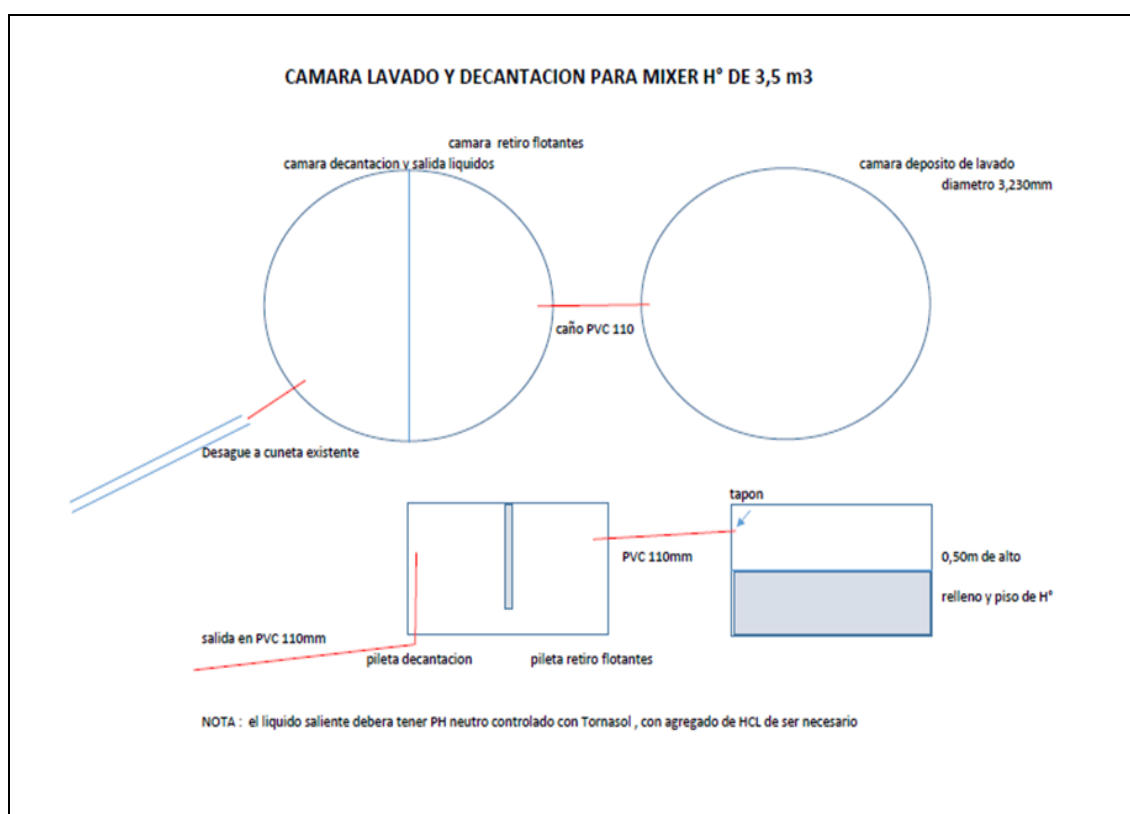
CAMARA LAVADO Y DECANTACION PARA MIXER H° DE 3,5 m3

camara retiro flotantes

camara decantacion y salida liquidos

camara deposito de lavado
diametro 3,230mm

caño PVC 110

Desague a cuneta existente

tapon

PVC 110mm

0,50m de alto

relleno y piso de H°

salida en PVC 110mm

pileta decantacion

pileta retiro flotantes

NOTA : el liquido saliente debera tener PH neutro controlado con Tornasol , con agregado de HCL de ser necesario